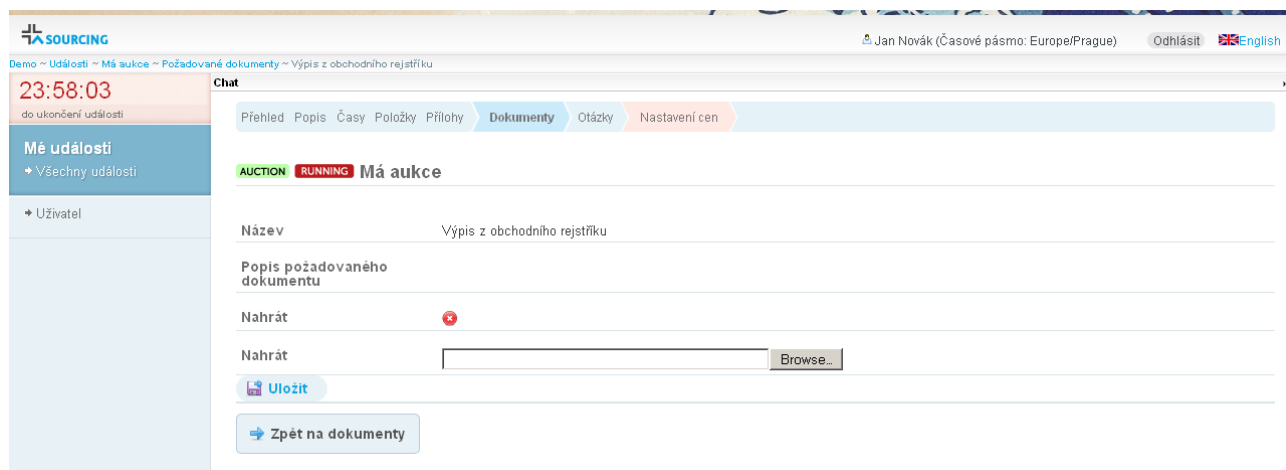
SOURCING

Jan Novák (Časové pásmo: Europe/Prague) Odhlásit English

Demo ~ Události ~ Má aukce ~ Požadované dokumenty ~ Výpis z obchodního rejstříku

23:58:03
do ukončení události

Mé události
Všechny události

Uživatel

Chat

Přehled Popis Časy Položky Přílohy Dokumenty Otázky Nastavení cen

AUCTION RUNNING Má aukce

| Název | Výpis z obchodního rejstříku |
|---|---|
| Popis požadovaného dokumentu | |
| Nahrát | |
| Nahrát | Browse... |

Uložit

Zpět na dokumenty